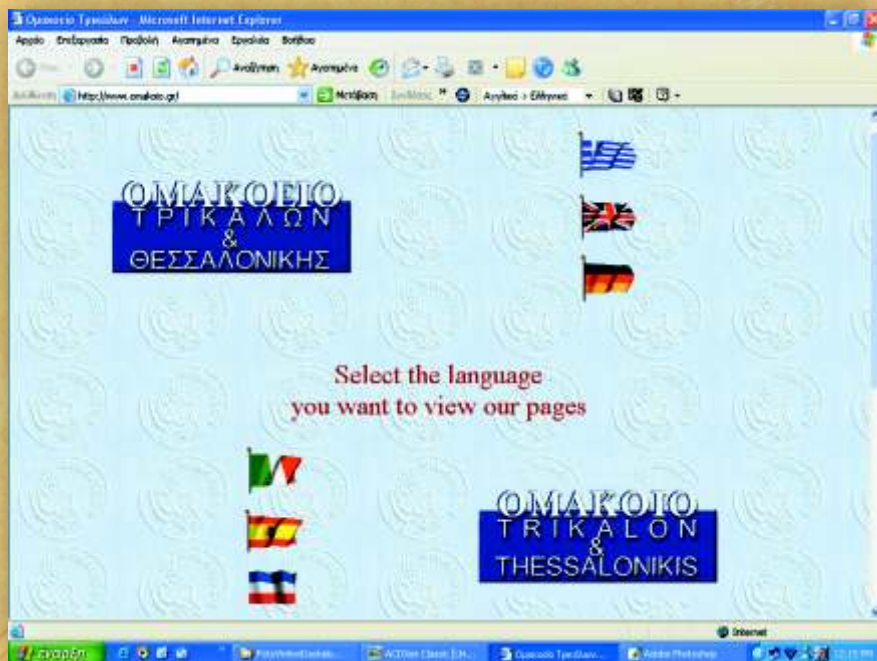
Ομακοείο Τρικάλων - Microsoft Internet Explorer

Αρχείο Επεξεργασία Προβολή Αγαπημένα Εργαλεία Βοήθεια

Αναζήτηση Αγαπημένα

Διεύθυνση http://www.omakoio.gr/ Μετάβαση Συνδέσεις Αγγλικά > Ελληνικά

ΟΜΑΚΟΕΙΟ
ΤΡΙΚΑΛΩΝ
&
ΘΕΣΣΑΛΟΝΙΚΗΣ

Select the language
you want to view our pages

OMAKOIO
TRIKALON
&
THESSALONIKIS

Internet

έναρξη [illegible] ACDSee Classic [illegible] Ομακοείο Τρικάλων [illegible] Adobe Photoshop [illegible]